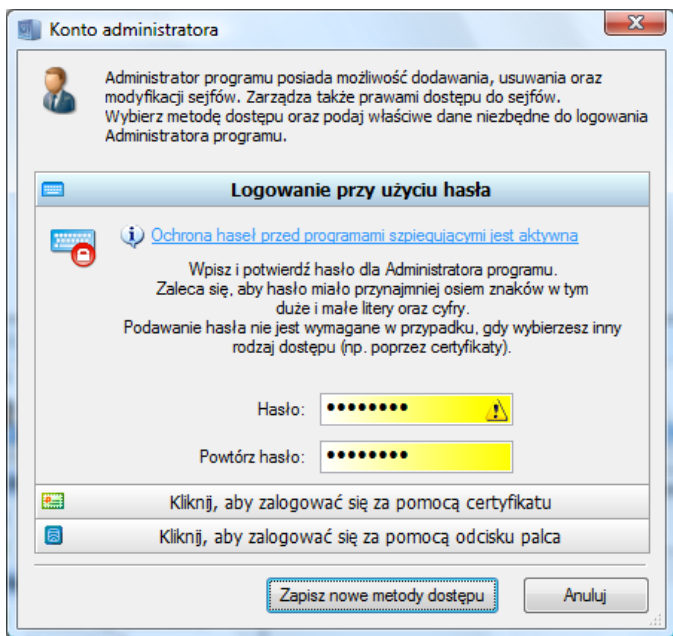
Konto administratora

Administrator programu posiada możliwość dodawania, usuwania oraz modyfikacji sejfów. Zarządza także prawami dostępu do sejfów. Wybierz metodę dostępu oraz podaj właściwe dane niezbędne do logowania Administratora programu.

Logowanie przy użyciu hasła

Ochrona haseł przed programami szpiegującymi jest aktywna

Wpisz i potwierdź hasło dla Administratora programu. Zaleca się, aby hasło miało przynajmniej osiem znaków w tym duże i małe litery oraz cyfry. Podawanie hasła nie jest wymagane w przypadku, gdy wybierzesz inny rodzaj dostępu (np. poprzez certyfikaty).

Hasło: ●●●●●●●●●

Powtórz hasło: ●●●●●●●●

Kliknij, aby zalogować się za pomocą certyfikatu

Kliknij, aby zalogować się za pomocą odcisku palca

Zapisz nowe metody dostępu

Anuluj